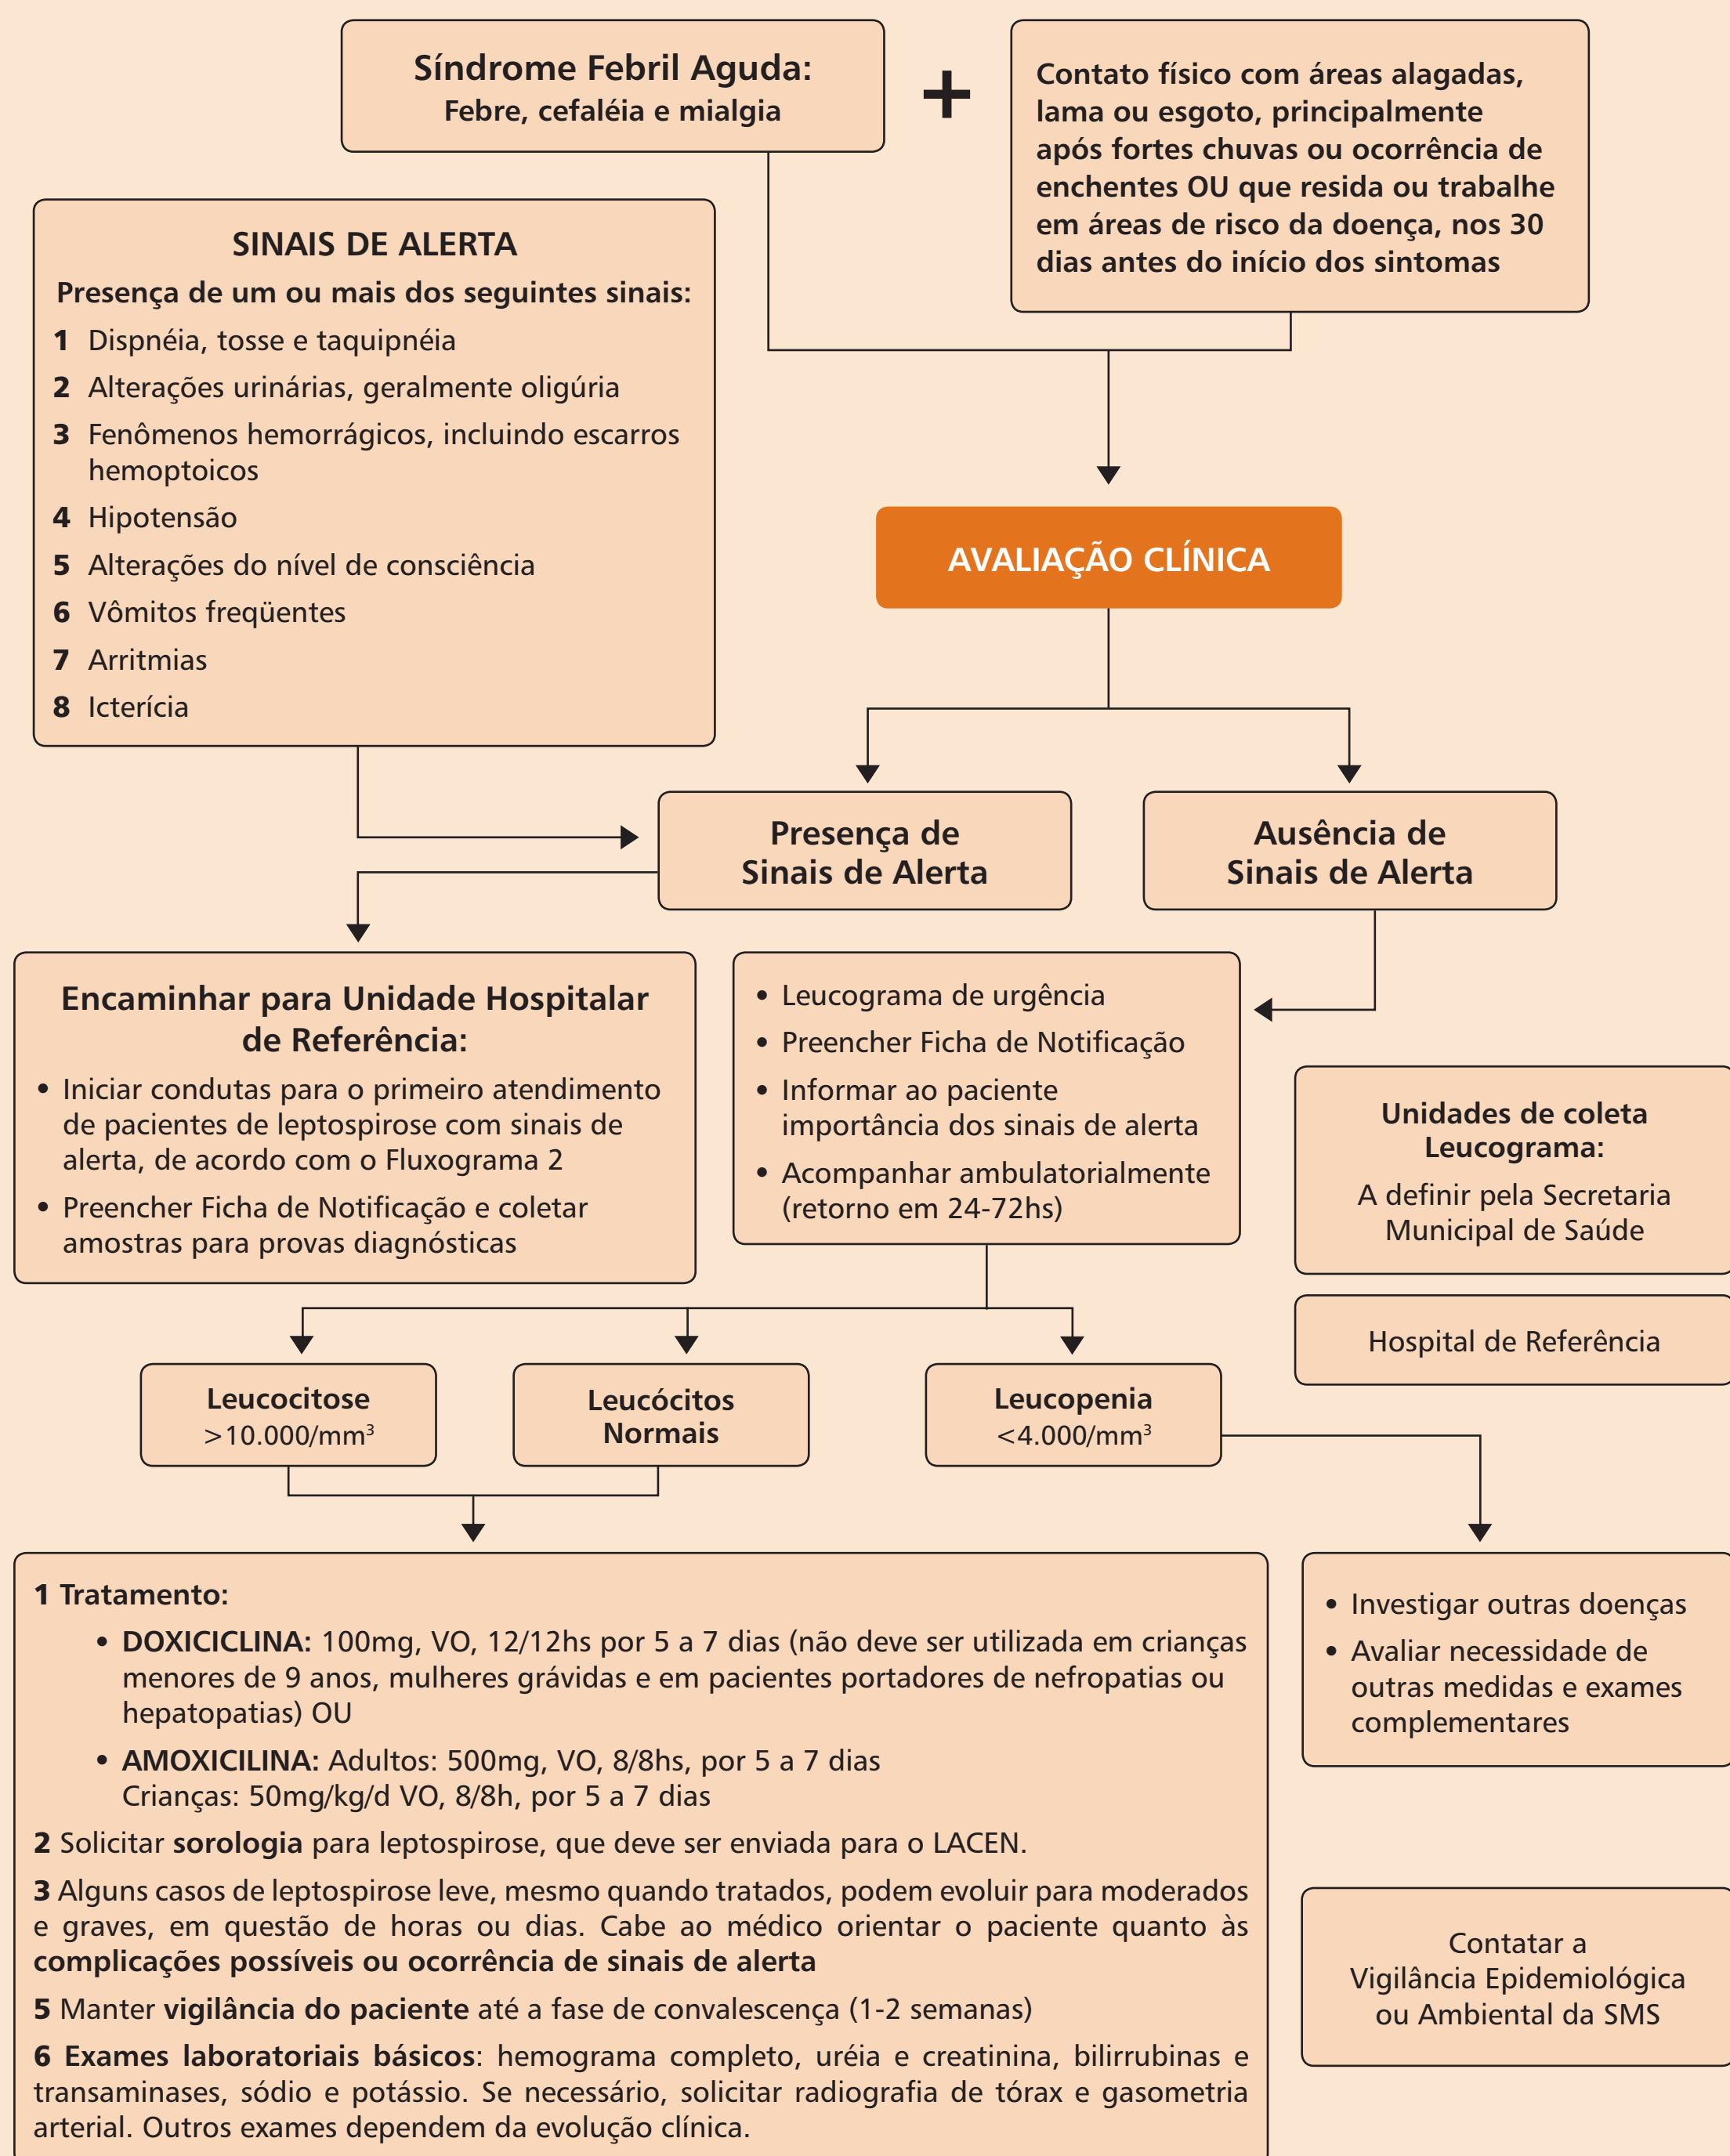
Síndrome Febril Aguda:
Febre, cefaléia e mialgia

+

Contato físico com áreas alagadas, lama ou esgoto, principalmente após fortes chuvas ou ocorrência de enchentes OU que resida ou trabalhe em áreas de risco da doença, nos 30 dias antes do início dos sintomas

SINAIS DE ALERTA
Presença de um ou mais dos seguintes sinais:
1 Dispnéia, tosse e taquipnéia
2 Alterações urinárias, geralmente oligúria
3 Fenômenos hemorrágicos, incluindo escarros hemoptoicos
4 Hipotensão
5 Alterações do nível de consciência
6 Vômitos freqüentes
7 Arritmias
8 Icterícia

AVALIAÇÃO CLÍNICA

Presença de Sinais de Alerta

Ausência de Sinais de Alerta

Encaminhar para Unidade Hospitalar de Referência:
• Iniciar condutas para o primeiro atendimento de pacientes de leptospirose com sinais de alerta, de acordo com o Fluxograma 2
• Preencher Ficha de Notificação e coletar amostras para provas diagnósticas

• Leucograma de urgência
• Preencher Ficha de Notificação
• Informar ao paciente importância dos sinais de alerta
• Acompanhar ambulatorialmente (retorno em 24-72hs)

Unidades de coleta Leucograma:
A definir pela Secretaria Municipal de Saúde

Hospital de Referência

Leucocitose
>10.000/mm$^3$

Leucócitos Normais

Leucopenia
<4.000/mm$^3$

1 Tratamento:
• DOXICICLINA: 100mg, VO, 12/12hs por 5 a 7 dias (não deve ser utilizada em crianças menores de 9 anos, mulheres grávidas e em pacientes portadores de nefropatias ou hepatopatias) OU
• AMOXICILINA: Adultos: 500mg, VO, 8/8hs, por 5 a 7 dias
Crianças: 50mg/kg/d VO, 8/8h, por 5 a 7 dias
2 Solicitar sorologia para leptospirose, que deve ser enviada para o LACEN.
3 Alguns casos de leptospirose leve, mesmo quando tratados, podem evoluir para moderados e graves, em questão de horas ou dias. Cabe ao médico orientar o paciente quanto às complicações possíveis ou ocorrência de sinais de alerta
5 Manter vigilância do paciente até a fase de convalescença (1-2 semanas)
6 Exames laboratoriais básicos: hemograma completo, uréia e creatinina, bilirrubinas e transaminases, sódio e potássio. Se necessário, solicitar radiografia de tórax e gasometria arterial. Outros exames dependem da evolução clínica.

• Investigar outras doenças
• Avaliar necessidade de outras medidas e exames complementares

Contatar a Vigilância Epidemiológica ou Ambiental da SMS